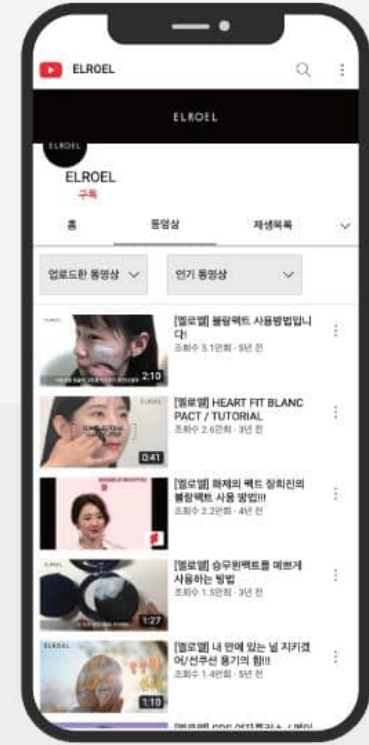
ELROEL

ELROEL

ELROEL

ELROEL
구독

홈
동영상
재생목록

업로드한 동영상
인기 동영상

[엘로엘] 블랑팩트 사용방법입니다
조회수 5.1만회 · 5년 전
2:10

[엘로엘] HEART FIT BLANC PACT / TUTORIAL
조회수 2.6만회 · 3년 전
0:41

[엘로엘] 화제의 팩트 장희진의 블랑팩트 사용 꿀팁!!!
조회수 2.2만회 · 4년 전

[엘로엘] 승무원팩트를 메쁘게 사용하는 방법
조회수 1.5만회 · 3년 전
1:27

[엘로엘] 내 안에 있는 널 지키겠어/선쿠션 용기의 힘!!
조회수 1.4만회 · 5년 전
1:10

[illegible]